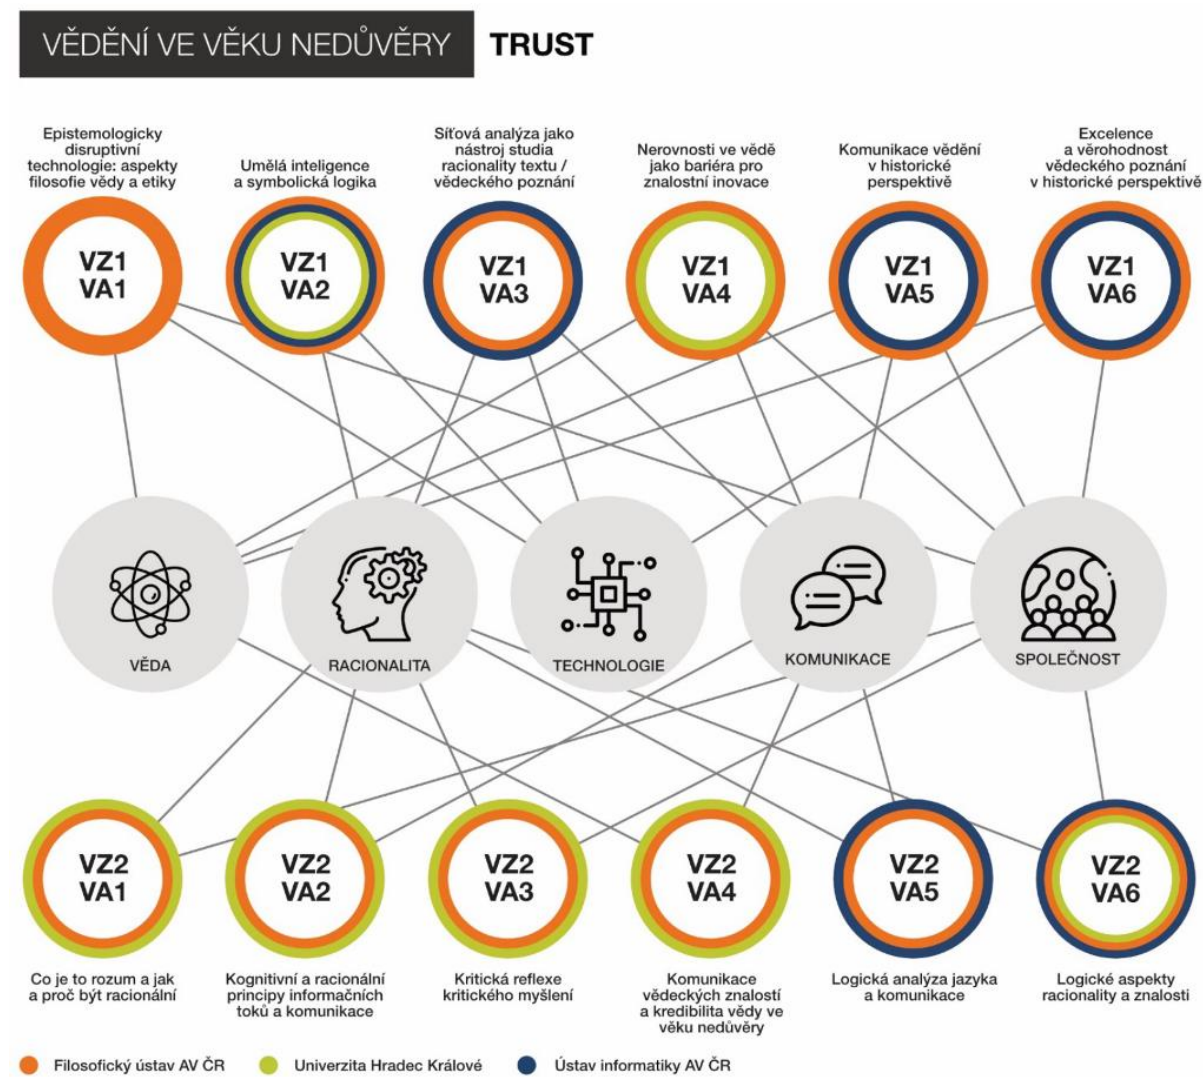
VĚDĚNÍ VE VĚKU NEDŮVĚRY TRUST

Epistemologicky disruptivní technologie: aspekty filosofie vědy a etiky

VZ1 VA1

Umělá inteligence a symbolická logika

VZ1 VA2

Síťová analýza jako nástroj studia racionality textu / vědeckého poznání

VZ1 VA3

Nerovnosti ve vědě jako bariéra pro znalostní inovace

VZ1 VA4

Komunikace vědění v historické perspektivě

VZ1 VA5

Excelence a věrohodnost vědeckého poznání v historické perspektivě

VZ1 VA6

VĚDA

RACIONALITA

TECHNOLOGIE

KOMUNIKACE

SPOLEČNOST

VZ2 VA1

Co je to rozum a jak a proč být racionální

VZ2 VA2

Kognitivní a racionální principy informačních toků a komunikace

VZ2 VA3

Kritická reflexe kritického myšlení

VZ2 VA4

Komunikace vědeckých znalostí a kredibilita vědy ve věku nedůvěry

VZ2 VA5

Logická analýza jazyka a komunikace

VZ2 VA6

Logické aspekty racionality a znalosti

Filosofický ústav AV ČR Univerzita Hradec Králové Ústav informatiky AV ČR